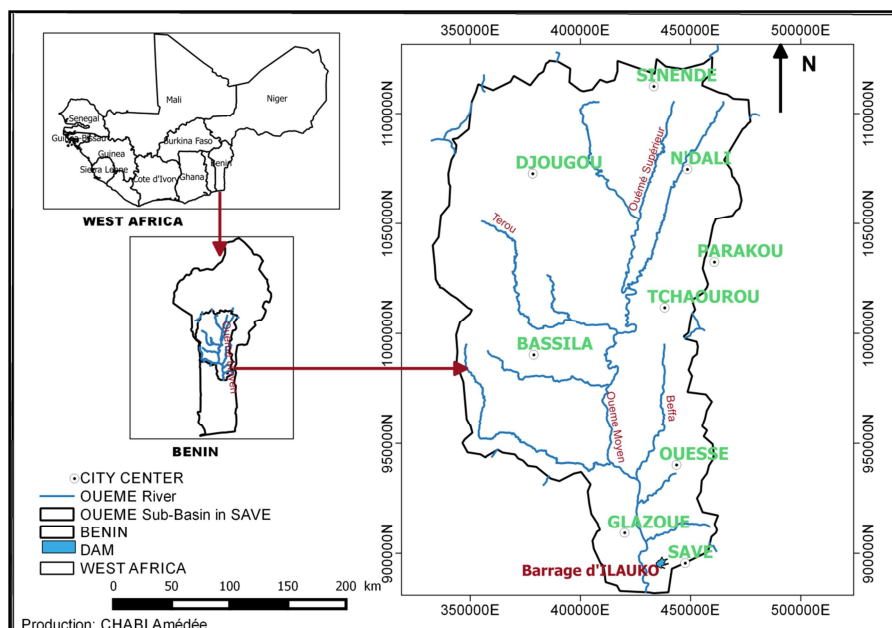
Mali
Niger
Senegal
Guinea-Bissau
Guinea
Sierra Leone
Burkina Faso
Cote d'Ivoir
Ghana
Benin
WEST AFRICA

Ouémé Moyen
BENIN

CITY CENTER
OUEME River
OUEME Sub-Basin in SAVE
BENIN
DAM
WEST AFRICA
0 50 100 150 200 km

350000E 400000E 450000E 500000E
N
SINENDE
DJOUGOU
N'DALI
Ouémé Supérieur
Terou
PARAKOU
TCHAOUROU
BASSILA
Ouémé Moyen
Beffa
OUESSE
GLAZOUE
SAVE
Barrage d'ILAUKO
1100000N 1050000N 1000000N 950000N 900000N
1100000N 1050000N 1000000N 950000N 900000N
350000E 400000E 450000E 500000E

Production: CHABI Amédée